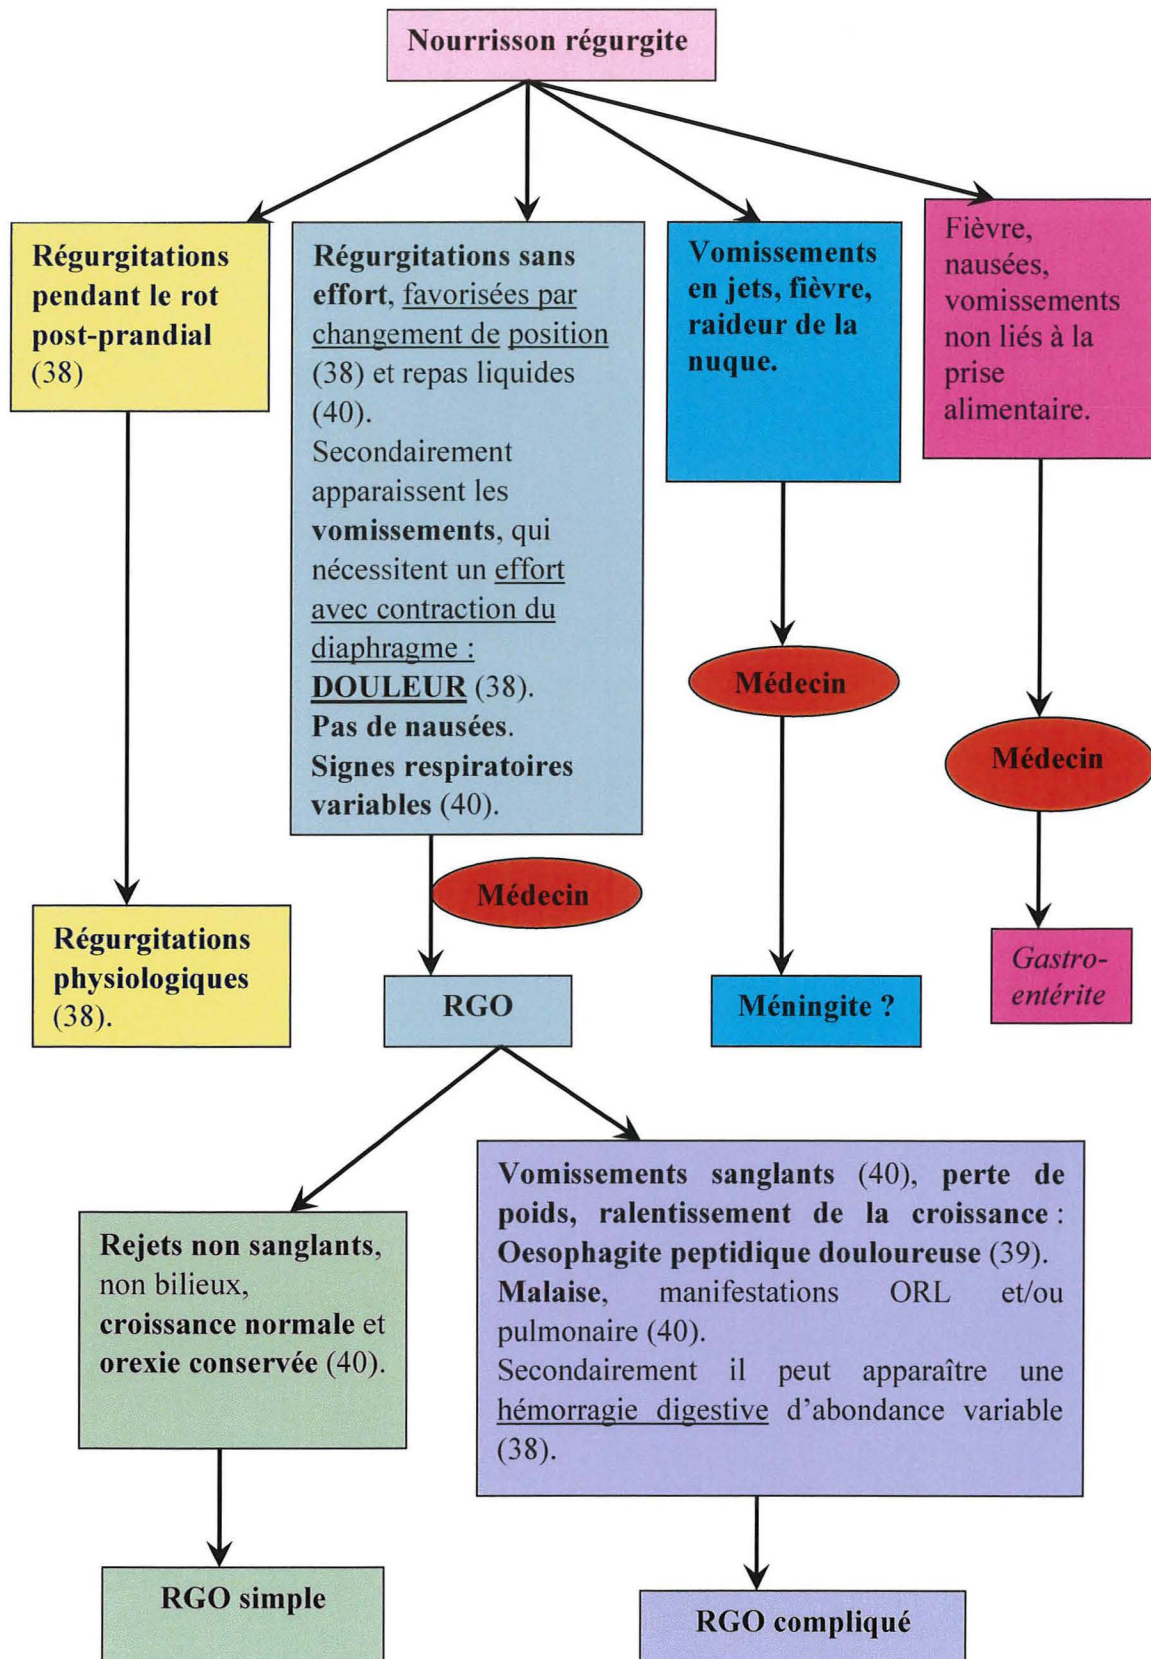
Nourrisson régurgite

Régurgitations pendant le rot post-prandial (38)

Régurgitations sans effort, favorisées par changement de position (38) et repas liquides (40).
Secondairement apparaissent les vomissements, qui nécessitent un effort avec contraction du diaphragme : DOULEUR (38).
Pas de nausées.
Signes respiratoires variables (40).

Vomissements en jets, fièvre, raideur de la nuque.

Fièvre, nausées, vomissements non liés à la prise alimentaire.

Médecin

Médecin

Médecin

Régurgitations physiologiques (38).

RGO

Méningite ?

Gastro-entérite

Rejets non sanglants, non bilieux, croissance normale et orexie conservée (40).

Vomissements sanglants (40), perte de poids, ralentissement de la croissance : Oesophagite peptidique douloureuse (39).
Malaise, manifestations ORL et/ou pulmonaire (40).
Secondairement il peut apparaître une hémorragie digestive d'abondance variable (38).

RGO simple

RGO compliqué